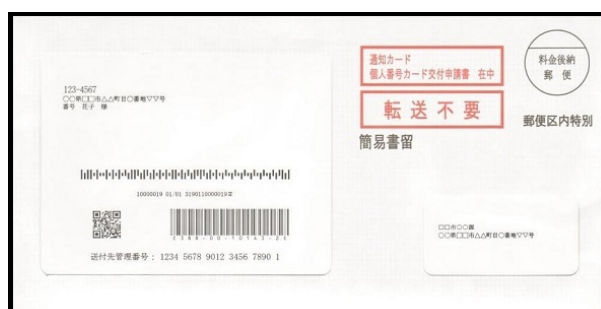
123-4567
○○県□□市△△町目○番地▽▽号
番号 花子 様

10000019 01/01 3190110000019※

送付先管理番号：1234 5678 9012 3456 7890 1

通知カード
個人番号カード交付申請書 在中

転送不要

簡易書留

料金後納
郵便

郵便区内特別

□□市○○長
○○県□□市△△町目○番地▽▽号